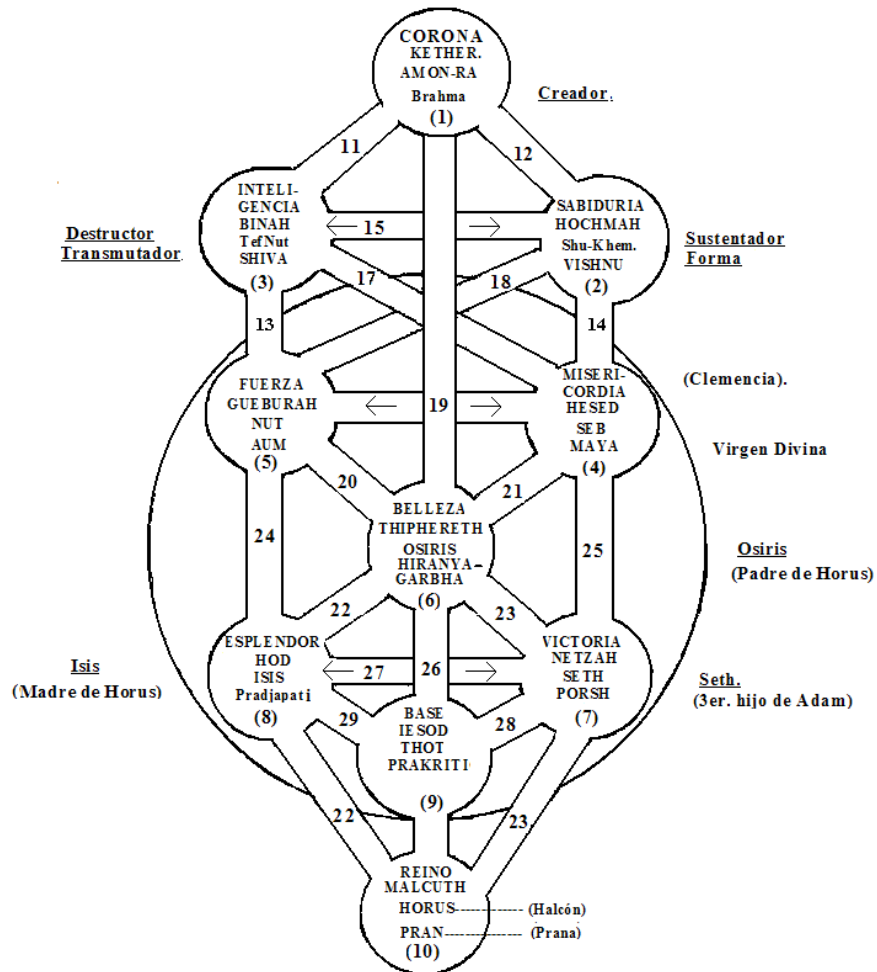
CORONA
KETHER.
AMON-RA
Brahma
(1)

Creador.

11

12

INTELIGENCIA
BINAH
TefNut
SHIVA
(3)

Destructor
Transmutador.

15

SABIDURIA
HOCHMAH
Shu-Khem.
VISHNU
(2)

Sustentador
Forma

17

18

13

14

FUERZA
GUEBURAH
NUT
AUM
(5)

19

MISERICORDIA
HESED
SEB
MAYA
(4)

(Clemencia).

Virgen Divina

20

21

24

BELLEZA
THIPHERETH
OSIRIS
HIRANYAGARBHA
(6)

25

Osiris
(Padre de Horus)

22

23

ESPLENDOR
HOD
ISIS
Pradjapati
(8)

27

26

VICTORIA
NETZAH
SETH
PORSH
(7)

Isis
(Madre de Horus)

Seth.
(3er. hijo de Adam)

29

BASE
IESOD
THOT
PRAKRITI
(9)

28

22

23

REINO
MALCUTH
HORUS---------------- (Halcón)
PRAN---------------- (Prana)
(10)